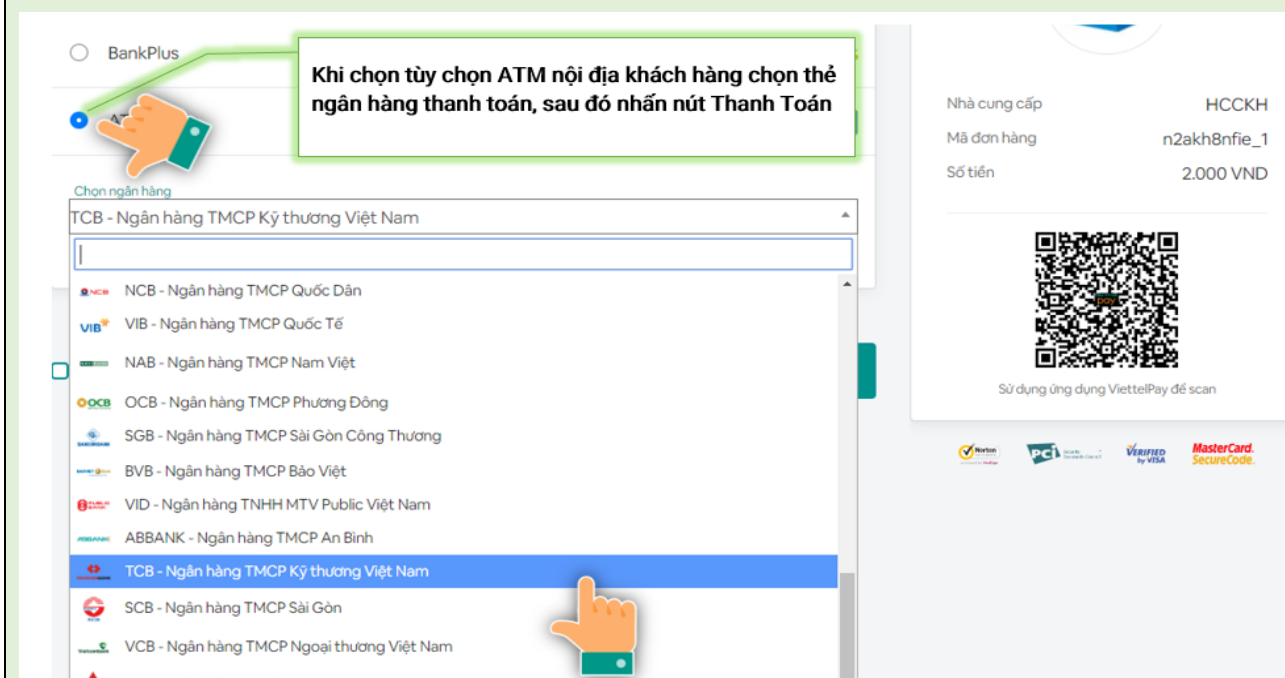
BankPlus

Khi chọn tùy chọn ATM nội địa khách hàng chọn thẻ ngân hàng thanh toán, sau đó nhấn nút Thanh Toán

Chọn ngân hàng

TCB - Ngân hàng TMCP Kỹ thương Việt Nam

NCB - Ngân hàng TMCP Quốc Dân
VIB - Ngân hàng TMCP Quốc Tế
NAB - Ngân hàng TMCP Nam Việt
OCB - Ngân hàng TMCP Phương Đông
SGB - Ngân hàng TMCP Sài Gòn Công Thương
BVB - Ngân hàng TMCP Bảo Việt
VID - Ngân hàng TNHH MTV Public Việt Nam
ABBANK - Ngân hàng TMCP An Bình
TCB - Ngân hàng TMCP Kỹ thương Việt Nam
SCB - Ngân hàng TMCP Sài Gòn
VCB - Ngân hàng TMCP Ngoại thương Việt Nam

Nhà cung cấp HCCKH
Mã đơn hàng n2akh8nfie_1
Số tiền 2.000 VND

Sử dụng ứng dụng ViettelPay để scan

Norton
PCI
VERIFIED by VISA
MasterCard. SecureCode.